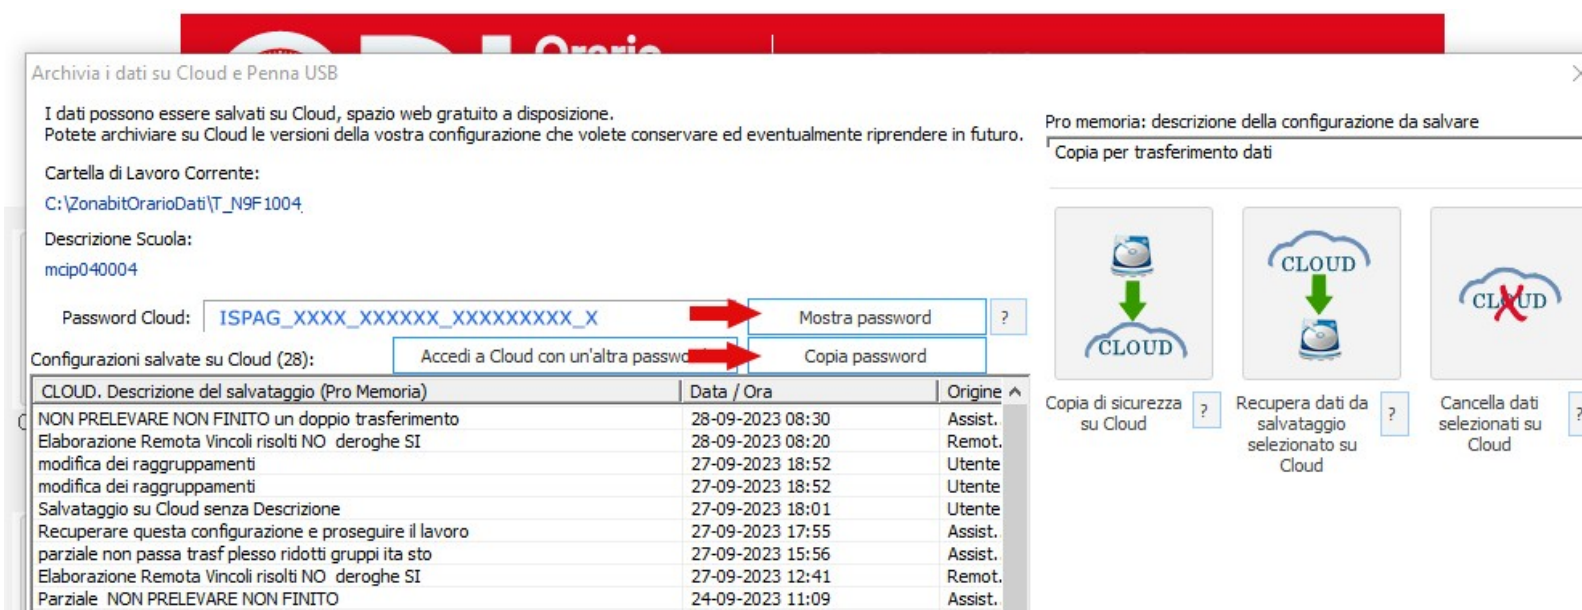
Orario

Archivia i dati su Cloud e Penna USB

I dati possono essere salvati su Cloud, spazio web gratuito a disposizione.
Potete archiviare su Cloud le versioni della vostra configurazione che volete conservare ed eventualmente riprendere in futuro.

Cartella di Lavoro Corrente:

C:\ZonabitOrarioDati\T_N9F1004

Descrizione Scuola:

mcip040004

Password Cloud: ISPAG_XXXX_XXXXXX_XXXXXXXXX_X

Mostra password

?

Configurazioni salvate su Cloud (28):

Accedi a Cloud con un'altra passwo

Copia password

| CLOUD. Descrizione del salvataggio (Pro Memoria) | Data / Ora | Origine |
|---|---|---|
| NON PRELEVARE NON FINITO un doppio trasferimento | 28-09-2023 08:30 | Assist. |
| Elaborazione Remota Vincoli risolti NO deroghe SI | 28-09-2023 08:20 | Remot. |
| modifica dei raggruppamenti | 27-09-2023 18:52 | Utente |
| modifica dei raggruppamenti | 27-09-2023 18:52 | Utente |
| Salvataggio su Cloud senza Descrizione | 27-09-2023 18:01 | Utente |
| Recuperare questa configurazione e proseguire il lavoro | 27-09-2023 17:55 | Assist. |
| parziale non passa trasf plesso ridotti gruppi ita sto | 27-09-2023 15:56 | Assist. |
| Elaborazione Remota Vincoli risolti NO deroghe SI | 27-09-2023 12:41 | Remot. |
| Parziale NON PRELEVARE NON FINITO | 24-09-2023 11:09 | Assist. |

Pro memoria: descrizione della configurazione da salvare

Copia per trasferimento dati

CLOUD

CLOUD

CLOUD

Copia di sicurezza su Cloud

?

Recupera dati da salvataggio selezionato su Cloud

?

Cancella dati selezionati su Cloud

?